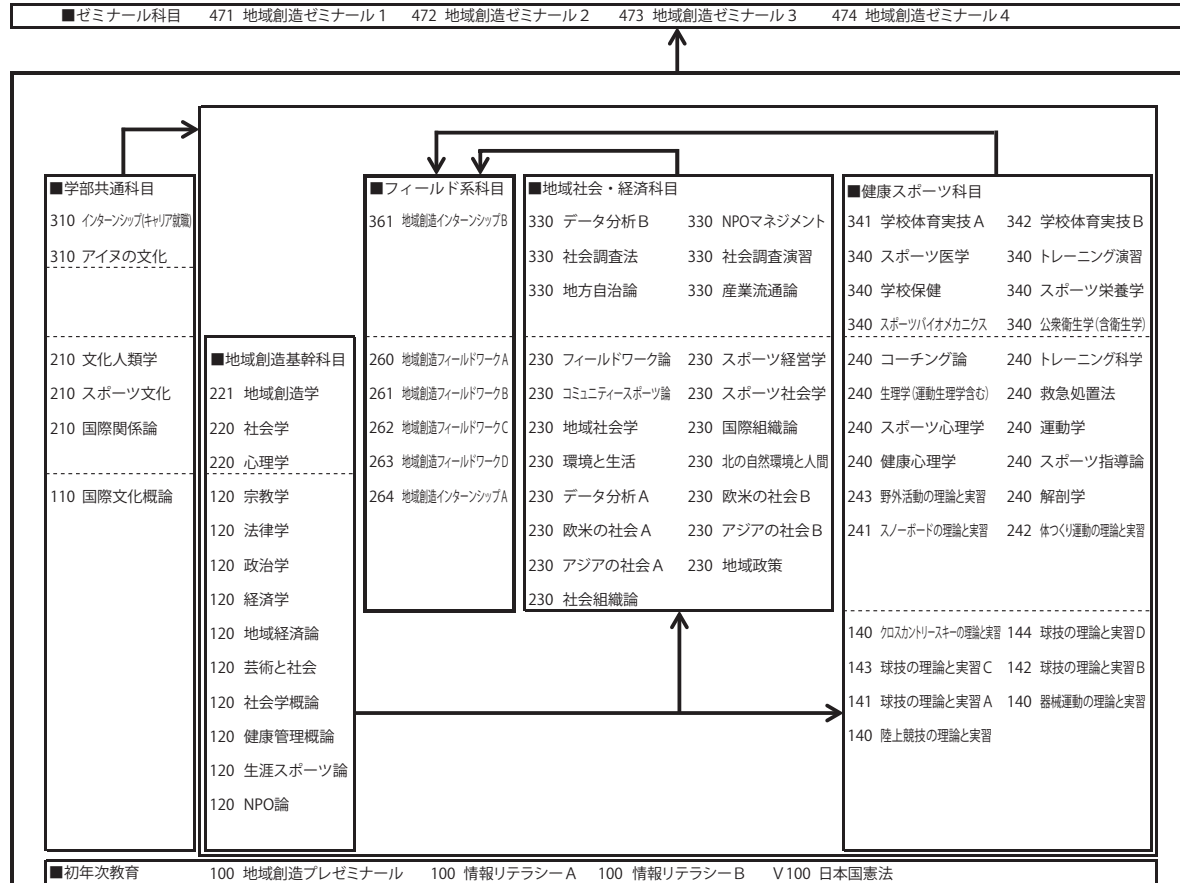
■ゼミナール科目　471 地域創造ゼミナール１　472 地域創造ゼミナール２　473 地域創造ゼミナール３　474 地域創造ゼミナール４

■学部共通科目
310 インターンシップ(キャリア就職)
310 アイヌの文化
210 文化人類学
210 スポーツ文化
210 国際関係論
110 国際文化概論

■地域創造基幹科目
221 地域創造学
220 社会学
220 心理学
120 宗教学
120 法律学
120 政治学
120 経済学
120 地域経済論
120 芸術と社会
120 社会学概論
120 健康管理概論
120 生涯スポーツ論
120 NPO論

■フィールド系科目
361 地域創造インターンシップB
260 地域創造フィールドワークA
261 地域創造フィールドワークB
262 地域創造フィールドワークC
263 地域創造フィールドワークD
264 地域創造インターンシップA

■地域社会・経済科目
330 データ分析Ｂ　330 NPOマネジメント
330 社会調査法　330 社会調査演習
330 地方自治論　330 産業流通論
230 フィールドワーク論　230 スポーツ経営学
230 コミュニティースポーツ論　230 スポーツ社会学
230 地域社会学　230 国際組織論
230 環境と生活　230 北の自然環境と人間
230 データ分析Ａ　230 欧米の社会Ｂ
230 欧米の社会Ａ　230 アジアの社会Ｂ
230 アジアの社会Ａ　230 地域政策
230 社会組織論

■健康スポーツ科目
341 学校体育実技Ａ　342 学校体育実技Ｂ
340 スポーツ医学　340 トレーニング演習
340 学校保健　340 スポーツ栄養学
340 スポーツバイオメカニクス　340 公衆衛生学(含衛生学)
240 コーチング論　240 トレーニング科学
240 生理学(運動生理学含む)　240 救急処置法
240 スポーツ心理学　240 運動学
240 健康心理学　240 スポーツ指導論
243 野外活動の理論と実習　240 解剖学
241 スノーボードの理論と実習　242 体つくり運動の理論と実習
140 クロスカントリースキーの理論と実習　144 球技の理論と実習Ｄ
143 球技の理論と実習Ｃ　142 球技の理論と実習Ｂ
141 球技の理論と実習Ａ　140 器械運動の理論と実習
140 陸上競技の理論と実習

■初年次教育　100 地域創造プレゼミナール　100 情報リテラシーＡ　100 情報リテラシーＢ　V100 日本国憲法